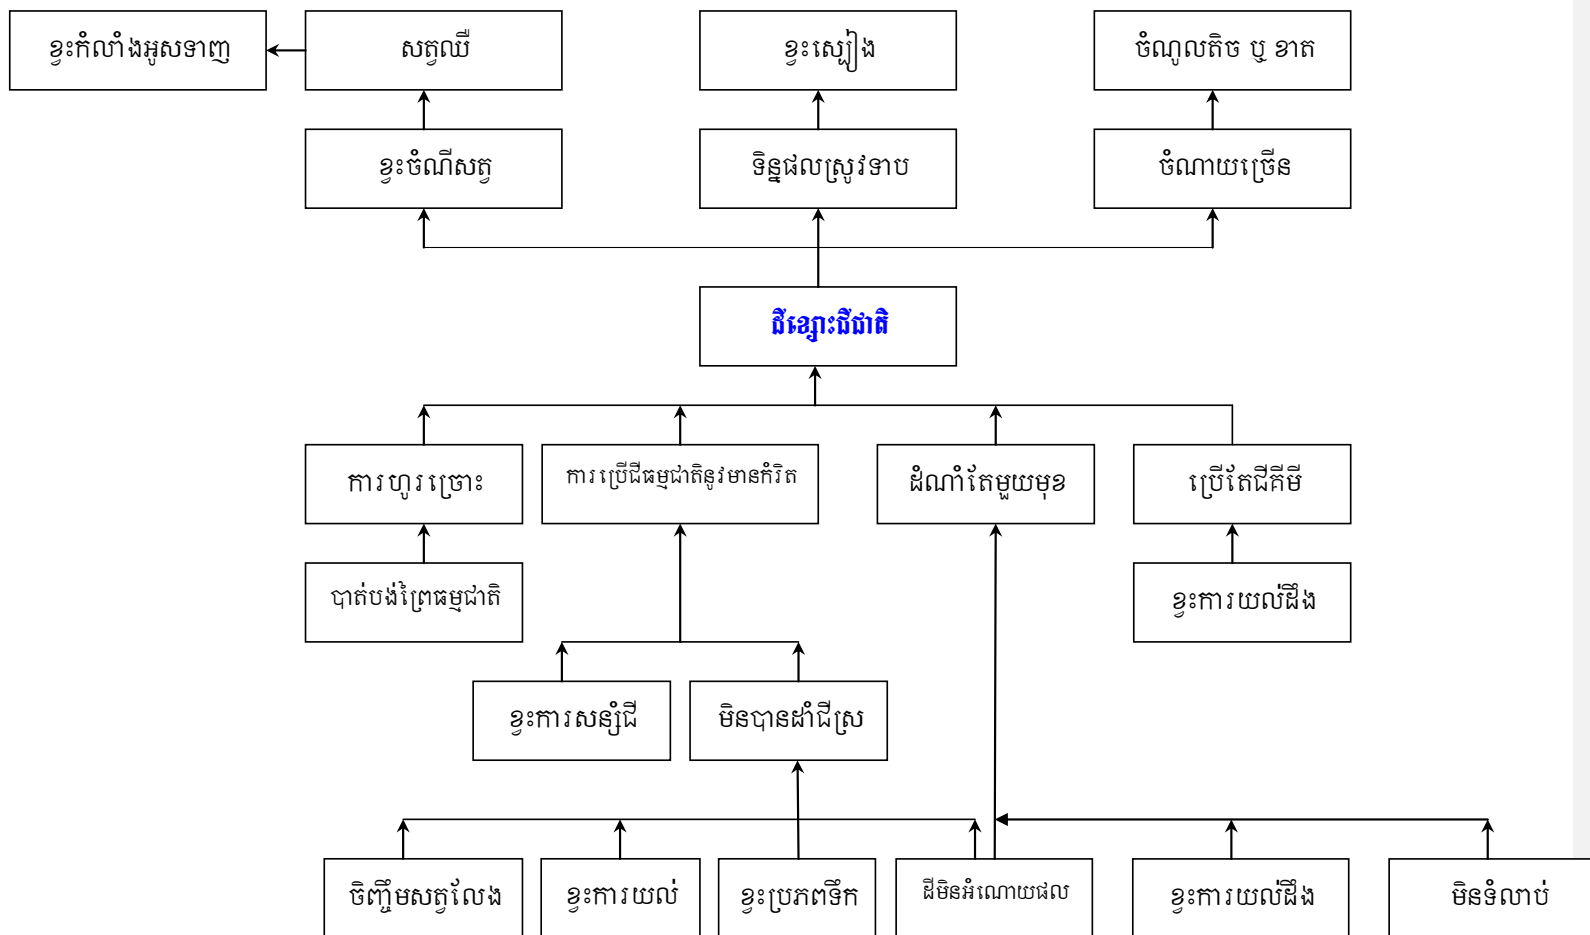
ខ្វះកំលាំងអូសទាញ

សត្វឈឺ

ខ្វះស្បៀង

ចំណូលតិច ឬ ខាត

ខ្វះចំណីសត្វ

ទិន្នផលស្រូវទាប

ចំណាយច្រើន

ដីខ្សោះជីជាតិ

ការហូរច្រោះ

ការប្រើដីធម្មជាតិនូវមានកំរិត

ដំណាំតែមួយមុខ

ប្រើតែជីគីមី

បាត់បង់ព្រៃធម្មជាតិ

ខ្វះការយល់ដឹង

ខ្វះការសន្សំដី

មិនបានដាំជីស្រ

ចិញ្ចឹមសត្វលែង

ខ្វះការយល់

ខ្វះប្រភពទឹក

ដីមិនអំណោយផល

ខ្វះការយល់ដឹង

មិនទំលាប់